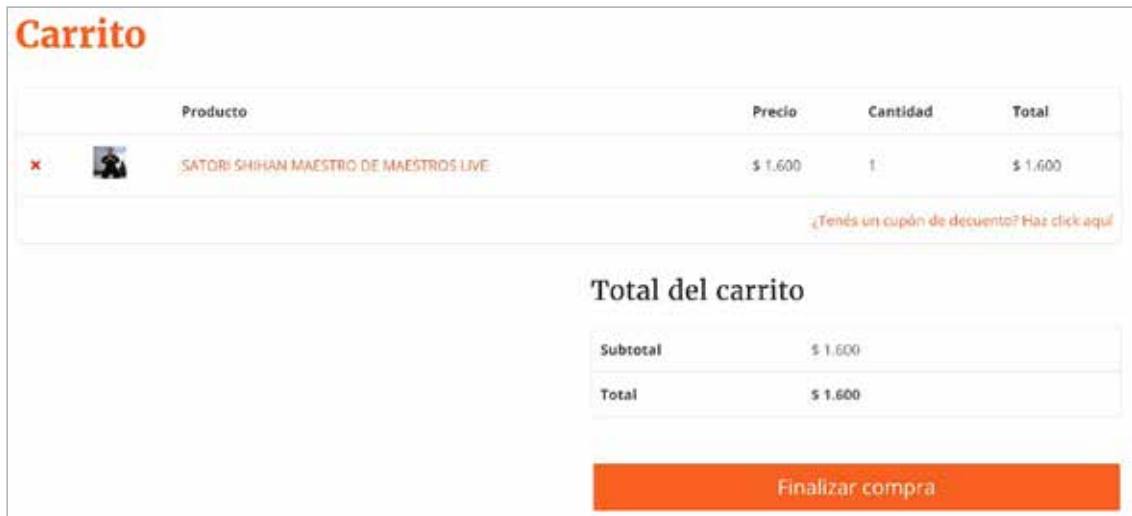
Carrito

| | | Producto | Precio | Cantidad | Total |
|---|---|---|---|---|---|
| × | | SATORI SHIHAN MAESTRO DE MAESTROS LIVE | $ 1.600 | 1 | $ 1.600 |

¿Tenés un cupón de decuento? Haz click aquí

Total del carrito

| | |
|---|---|
| Subtotal | $ 1.600 |
| Total | $ 1.600 |

Finalizar compra